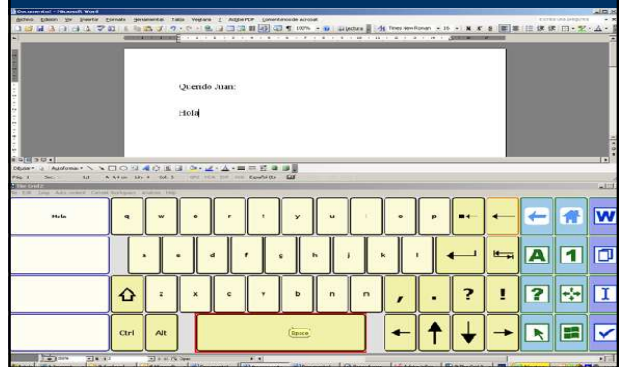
Documento1 - Microsoft Word

Archivo Edición Ver Insertar Formato Herramientas Tabla Ventana ? Adobe PDF Comentarios de Acrobat

Querido Juan:

Hola

The Grid 2

Hola

q w e r t y u i o p

a s d f g h j k l

z x c v b n m , . ? !

Ctrl Alt Space

A 1 ? I W